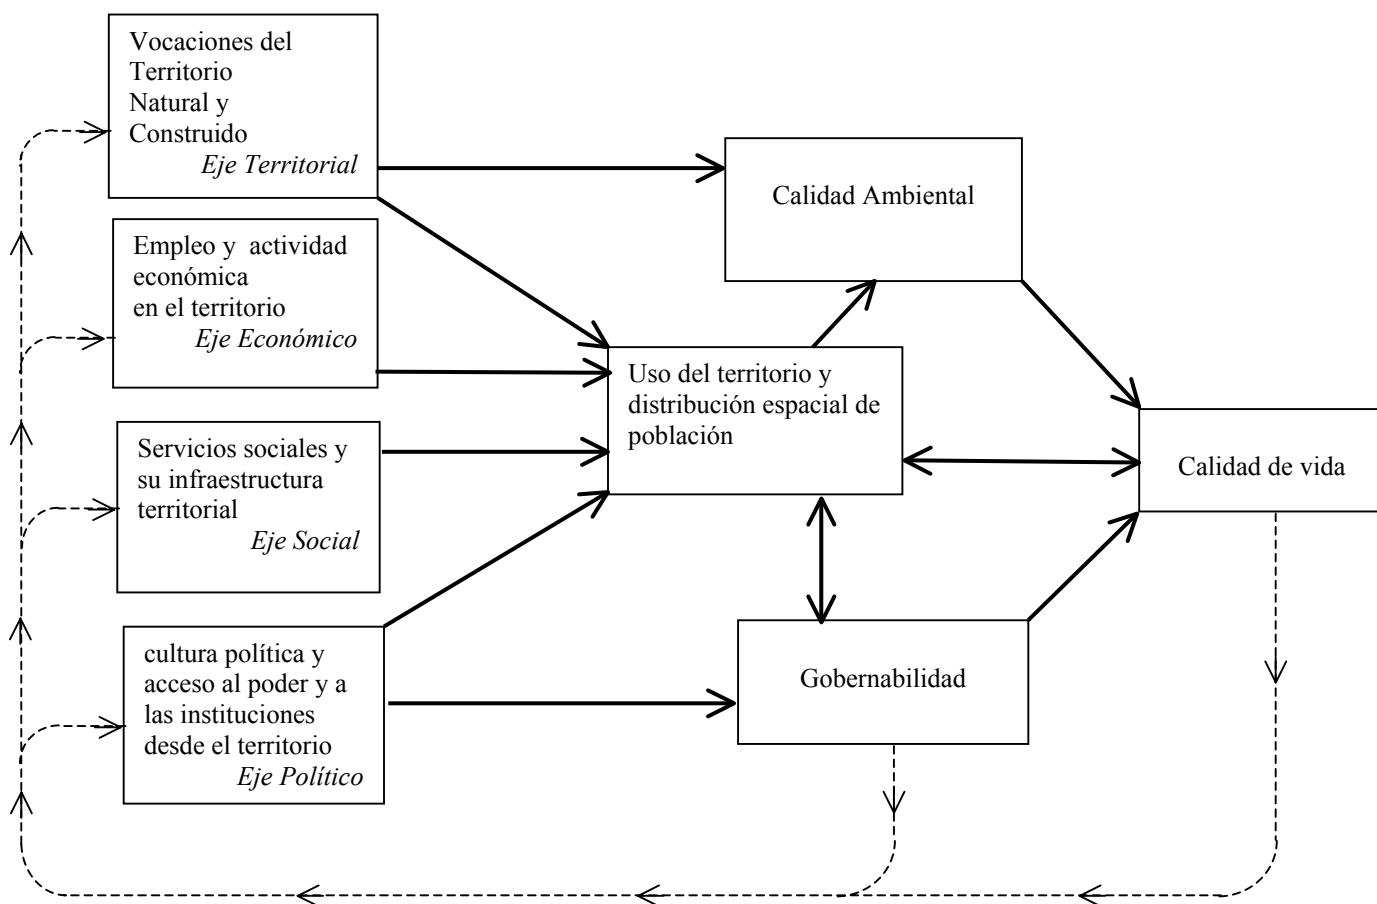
Vocaciones del Territorio Natural y Construido
*Eje Territorial*

Empleo y actividad económica en el territorio
*Eje Económico*

Servicios sociales y su infraestructura territorial
*Eje Social*

cultura política y acceso al poder y a las instituciones desde el territorio
*Eje Político*

Calidad Ambiental

Uso del territorio y distribución espacial de población

Gobernabilidad

Calidad de vida